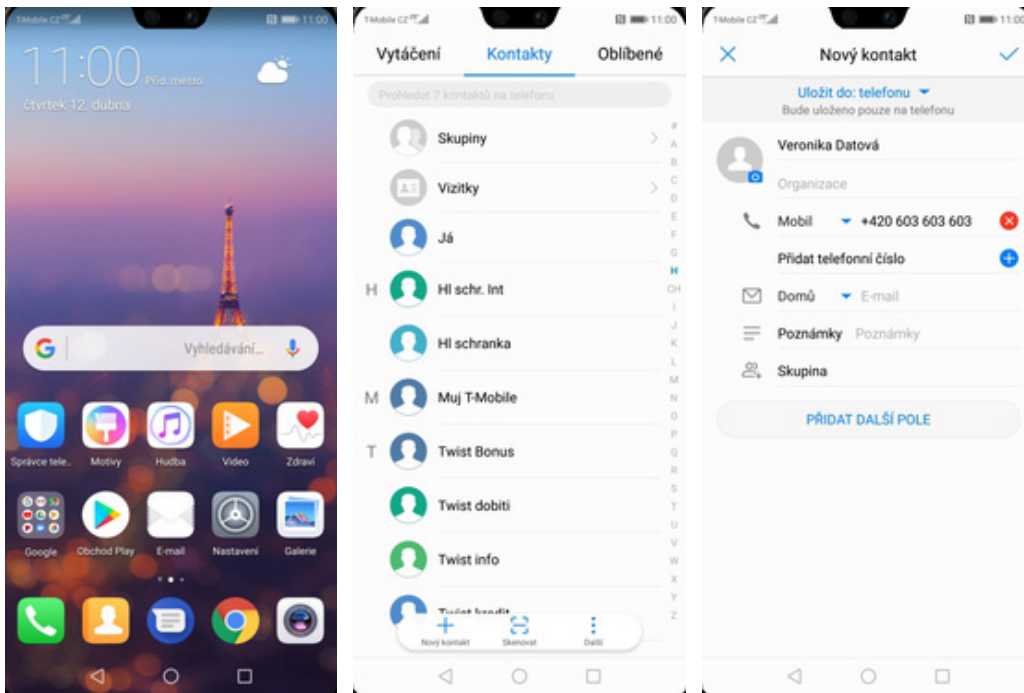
T-Mobile CZ 11:00

11:00 Přid. město
čtvrtek 12. dubna

Vyhledávání...

Správce tele... Motivy Hudba Video Zdraví

Google Obchod Play E-mail Nastavení Galerie

T-Mobile CZ 11:00

Vytáčení Kontakty Oblíbené

Prohledat 7 kontaktů na telefonu

Skupiny

Vizitky

Já

H Hl schr. Int

Hl schranka

M Muj T-Mobile

T Twist Bonus

Twist dobiti

Twist info

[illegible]

# A B C D E F G H CH I J K L M N O P Q R S T U V W X Y Z

Nový kontakt Skenovat Další

T-Mobile CZ 11:00

Nový kontakt

Uložit do: telefonu
Bude uloženo pouze na telefonu

Veronika Datová

Organizace

Mobil +420 603 603 603

Přidat telefonní číslo

Domů E-mail

Poznámky Poznámky

Skupina

PŘIDAT DALŠÍ POLE